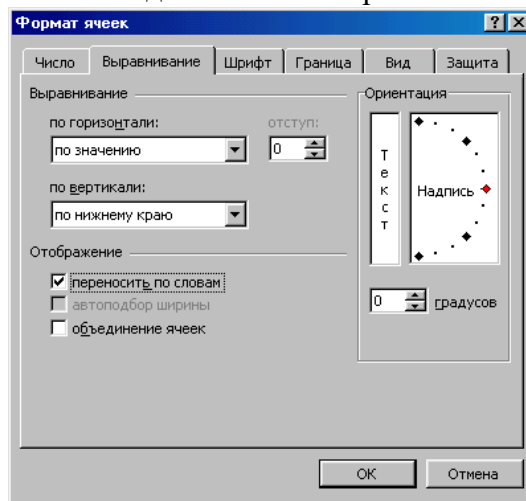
Формат ячеек

?
X

Число
Выравнивание
Шрифт
Граница
Вид
Защита

Выравнивание

по горизонтали:
по значению
отступ:
0

по вертикали:
по нижнему краю

Отображение

переносить по словам
автоподбор ширины
объединение ячеек

Ориентация

Текст

Надпись

0
градусов

OK
Отмена